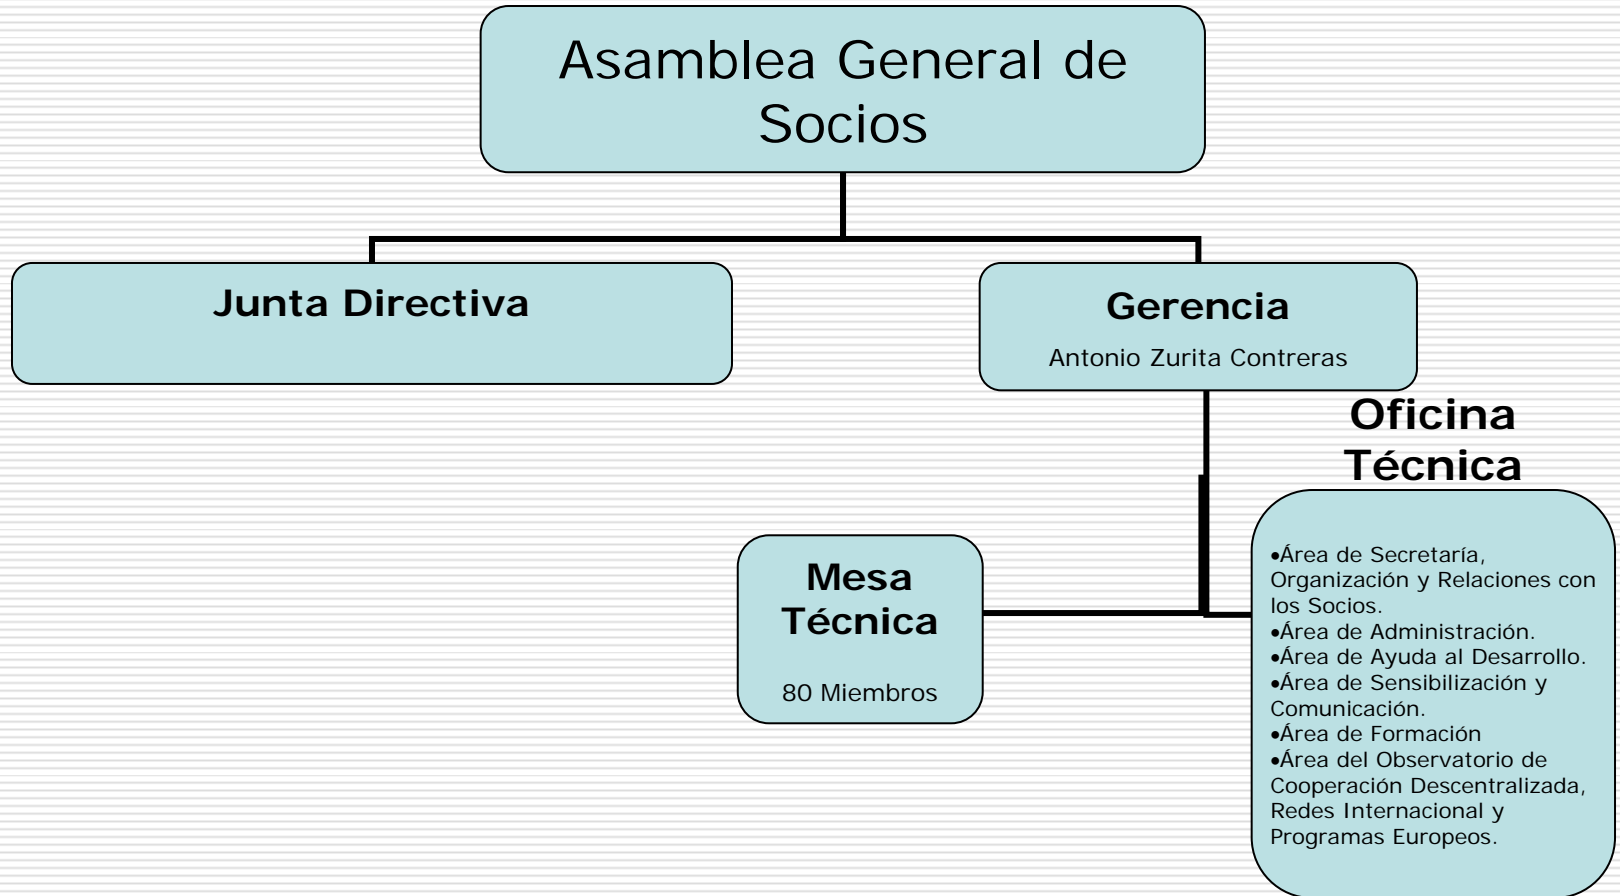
Asamblea General de Socios

Junta Directiva

Gerencia

Antonio Zurita Contreras

Oficina Técnica

Mesa Técnica

80 Miembros

•Área de Secretaría, Organización y Relaciones con los Socios.
•Área de Administración.
•Área de Ayuda al Desarrollo.
•Área de Sensibilización y Comunicación.
•Área de Formación
•Área del Observatorio de Cooperación Descentralizada, Redes Internacional y Programas Europeos.